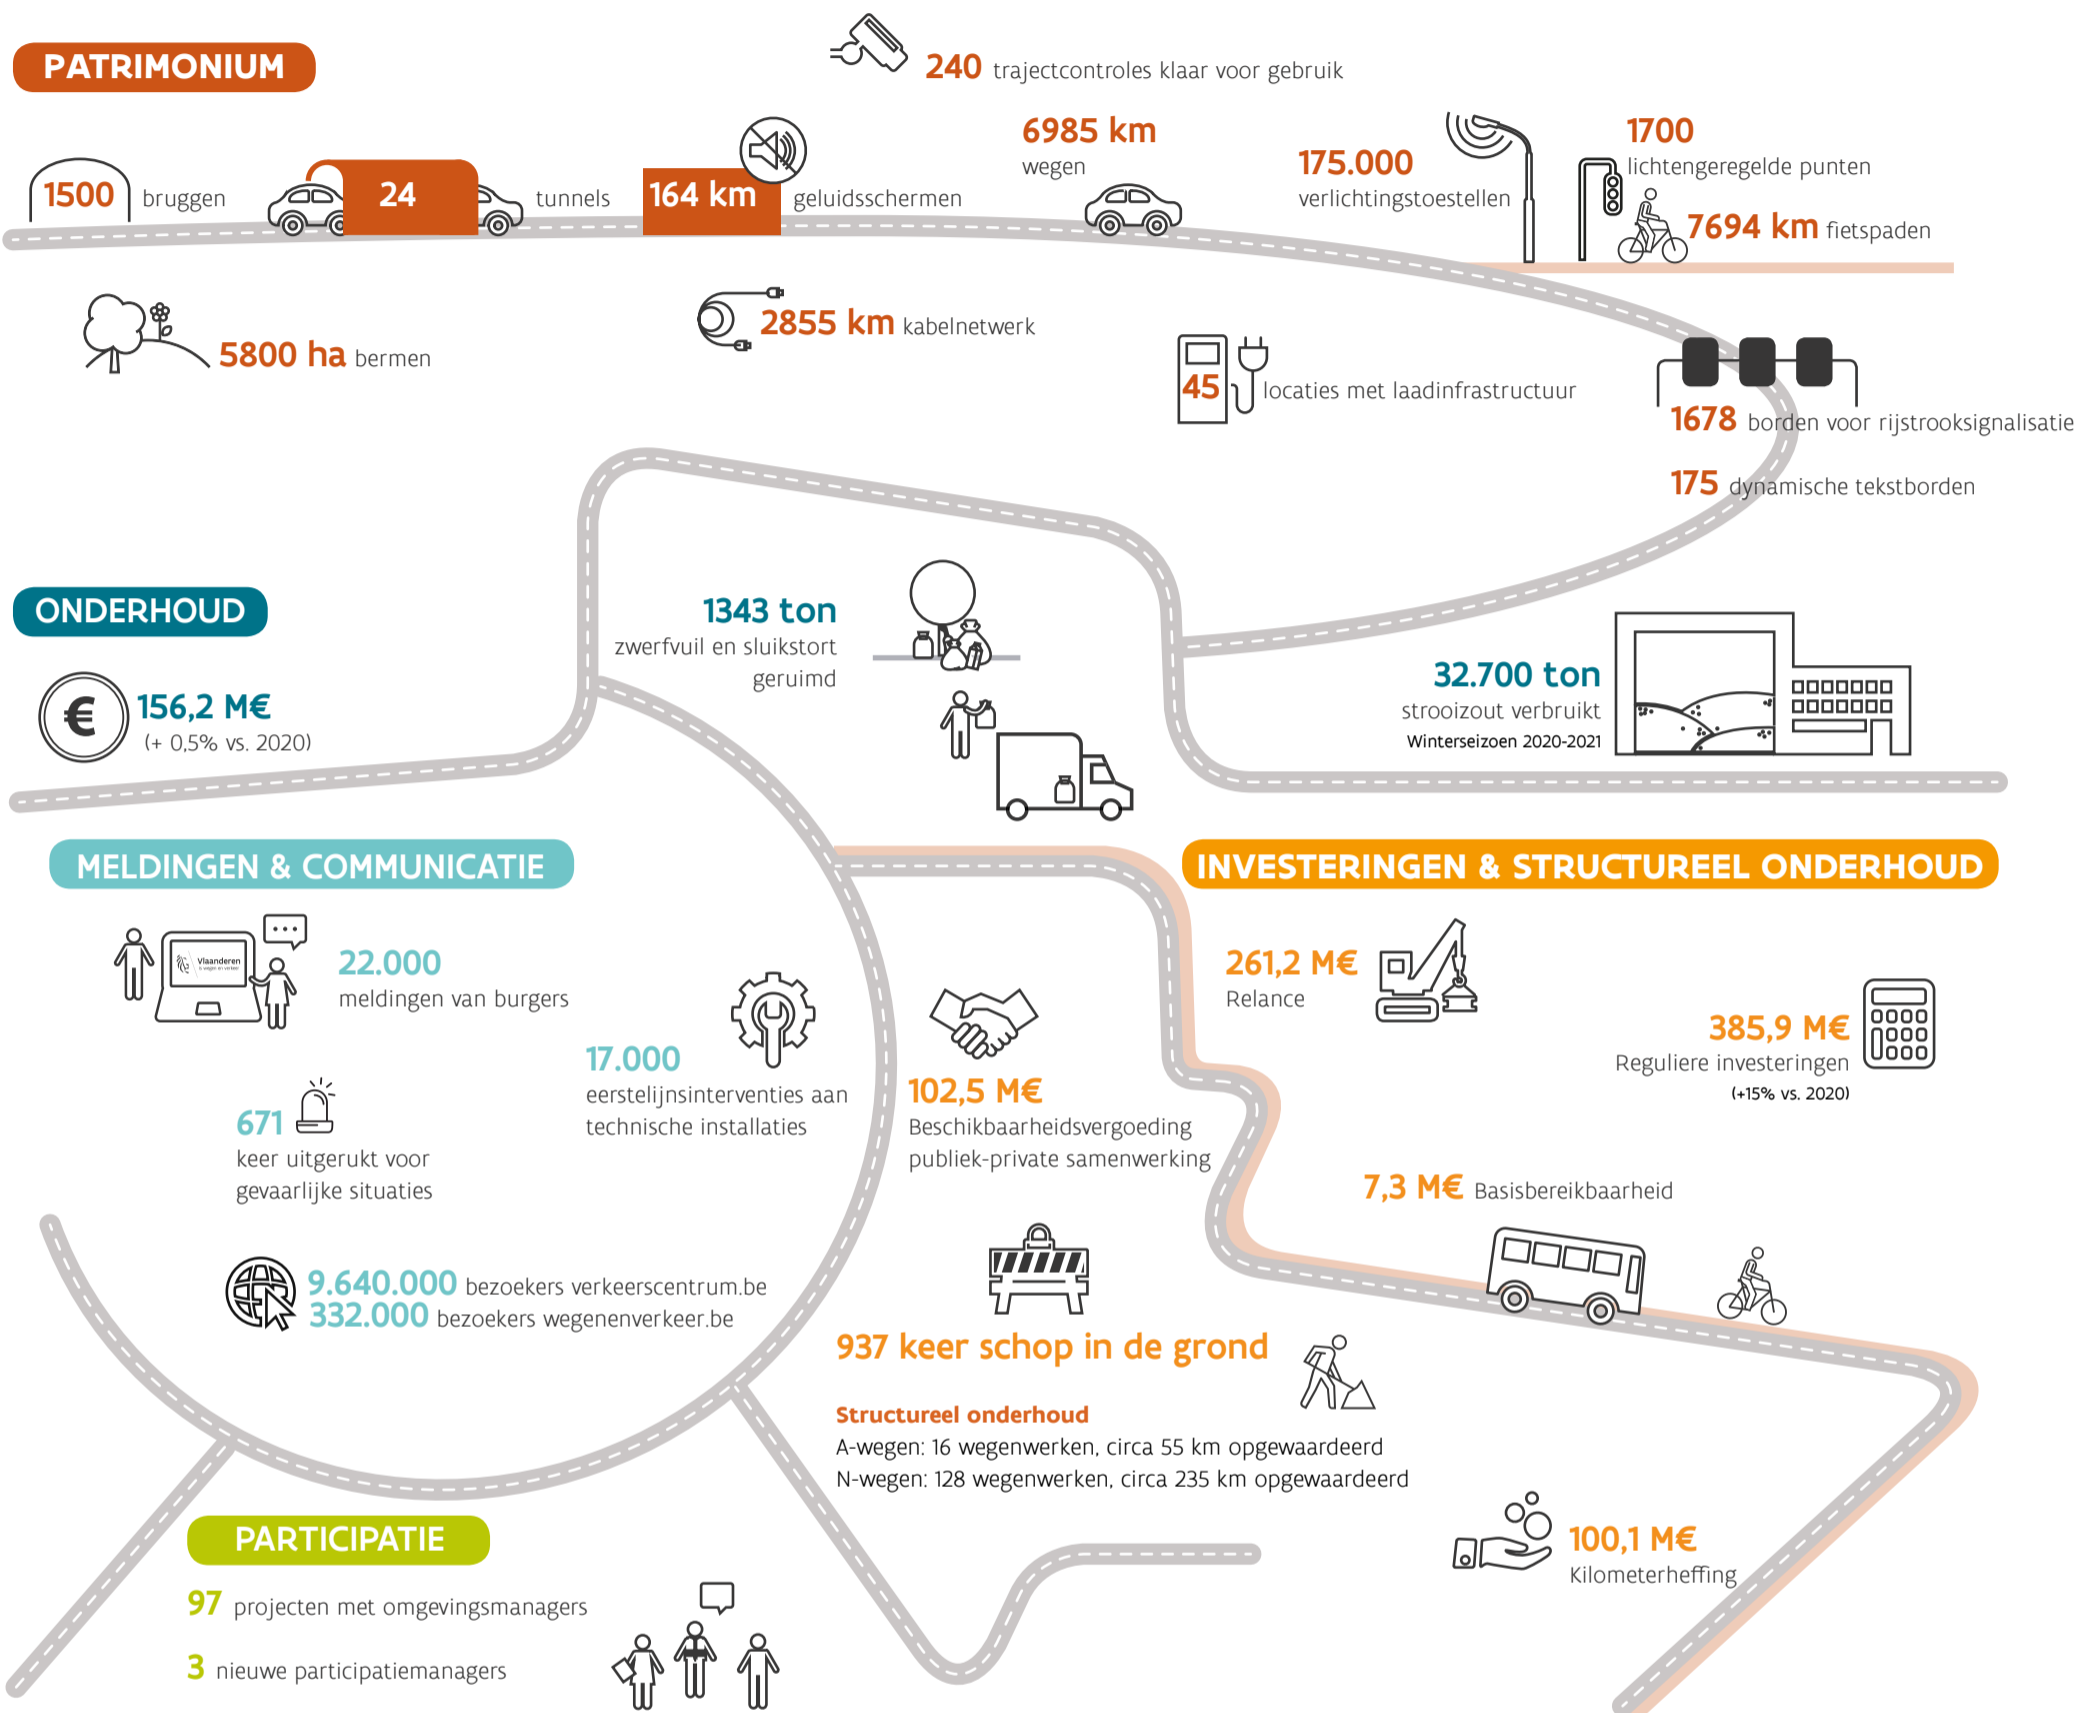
PATRIMONIUM

240 trajectcontroles klaar voor gebruik

1500 bruggen

24 tunnels

164 km geluidsschermen

6985 km wegen

175.000 verlichtingstoestellen

1700 lichtengeregelde punten

7694 km fietspaden

5800 ha bermen

2855 km kabelnetwerk

45 locaties met laadinfrastructuur

1678 borden voor rijstrooksignalisatie

175 dynamische tekstborden

ONDERHOUD

156,2 M€ (+ 0,5% vs. 2020)

1343 ton zwerfvuil en sluikstort geruimd

32.700 ton strooizout verbruikt
Winterseizoen 2020-2021

MELDINGEN & COMMUNICATIE

Vlaanderen

22.000 meldingen van burgers

17.000 eerstelijnsinterventies aan technische installaties

671 keer uitgerukt voor gevaarlijke situaties

9.640.000 bezoekers verkeerscentrum.be
332.000 bezoekers wegenenverkeer.be

INVESTERINGEN & STRUCTUREEL ONDERHOUD

261,2 M€ Relance

385,9 M€ Reguliere investeringen (+15% vs. 2020)

102,5 M€ Beschikbaarheidsvergoeding publiek-private samenwerking

7,3 M€ Basisbereikbaarheid

937 keer schop in de grond

Structureel onderhoud
A-wegen: 16 wegenwerken, circa 55 km opgewaardeerd
N-wegen: 128 wegenwerken, circa 235 km opgewaardeerd

100,1 M€ Kilometerheffing

PARTICIPATIE

97 projecten met omgevingsmanagers

3 nieuwe participatiemanagers